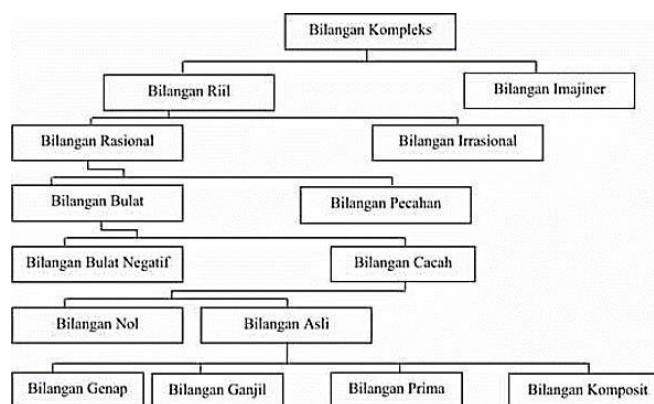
Bilangan Kompleks

Bilangan Riil

Bilangan Imajiner

Bilangan Rasional

Bilangan Irrasional

Bilangan Bulat

Bilangan Pecahan

Bilangan Bulat Negatif

Bilangan Cacah

Bilangan Nol

Bilangan Asli

Bilangan Genap

Bilangan Ganjil

Bilangan Prima

Bilangan Komposit